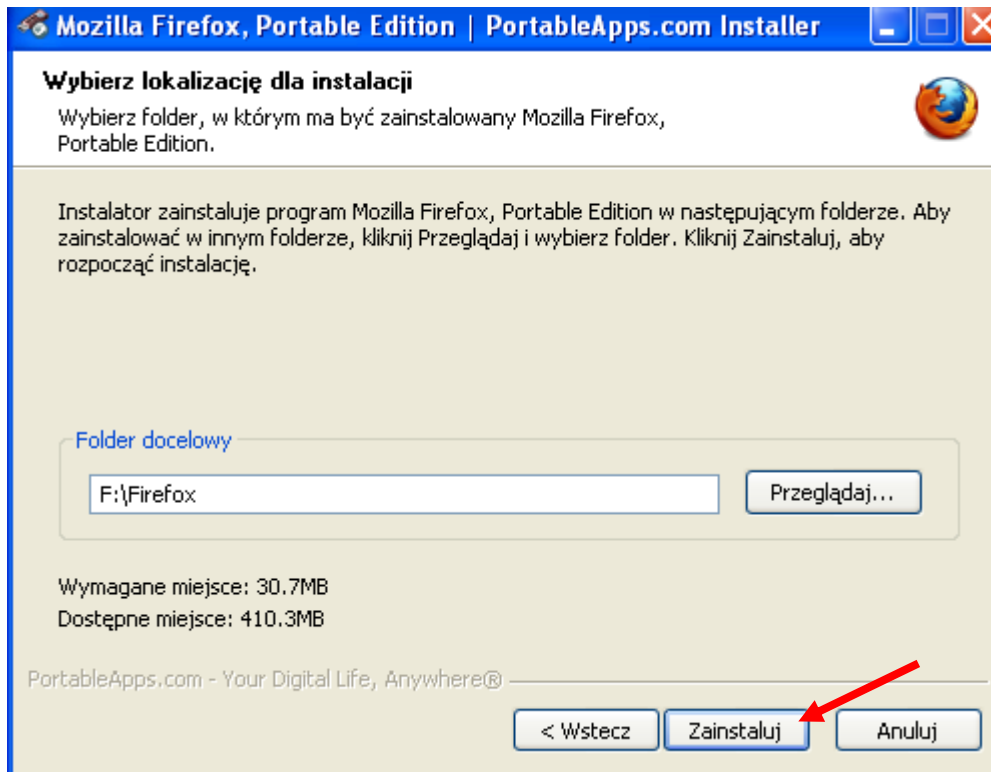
Mozilla Firefox, Portable Edition | PortableApps.com Installer

Wybierz lokalizację dla instalacji

Wybierz folder, w którym ma być zainstalowany Mozilla Firefox, Portable Edition.

Instalator zainstaluje program Mozilla Firefox, Portable Edition w następującym folderze. Aby zainstalować w innym folderze, kliknij Przeglądaj i wybierz folder. Kliknij Zainstaluj, aby rozpocząć instalację.

Folder docelowy

F:\Firefox

Przeglądaj...

Wymagane miejsce: 30.7MB

Dostępne miejsce: 410.3MB

PortableApps.com - Your Digital Life, Anywhere®

< Wstecz

Zainstaluj

Anuluj